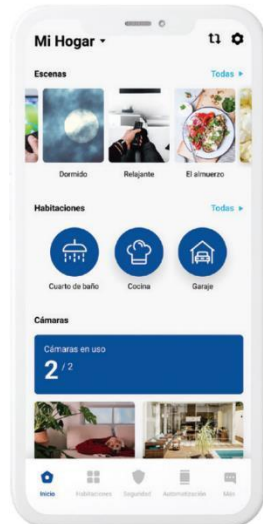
Mi Hogar ▾

Escenas

Todas ▸

Dormido

Relajante

El almuerzo

Habitaciones

Todas ▸

Cuarto de baño

Cocina

Garaje

Cámaras

Cámaras en uso

2 / 2

Inicio

Habitaciones

Seguridad

Automatización

Más